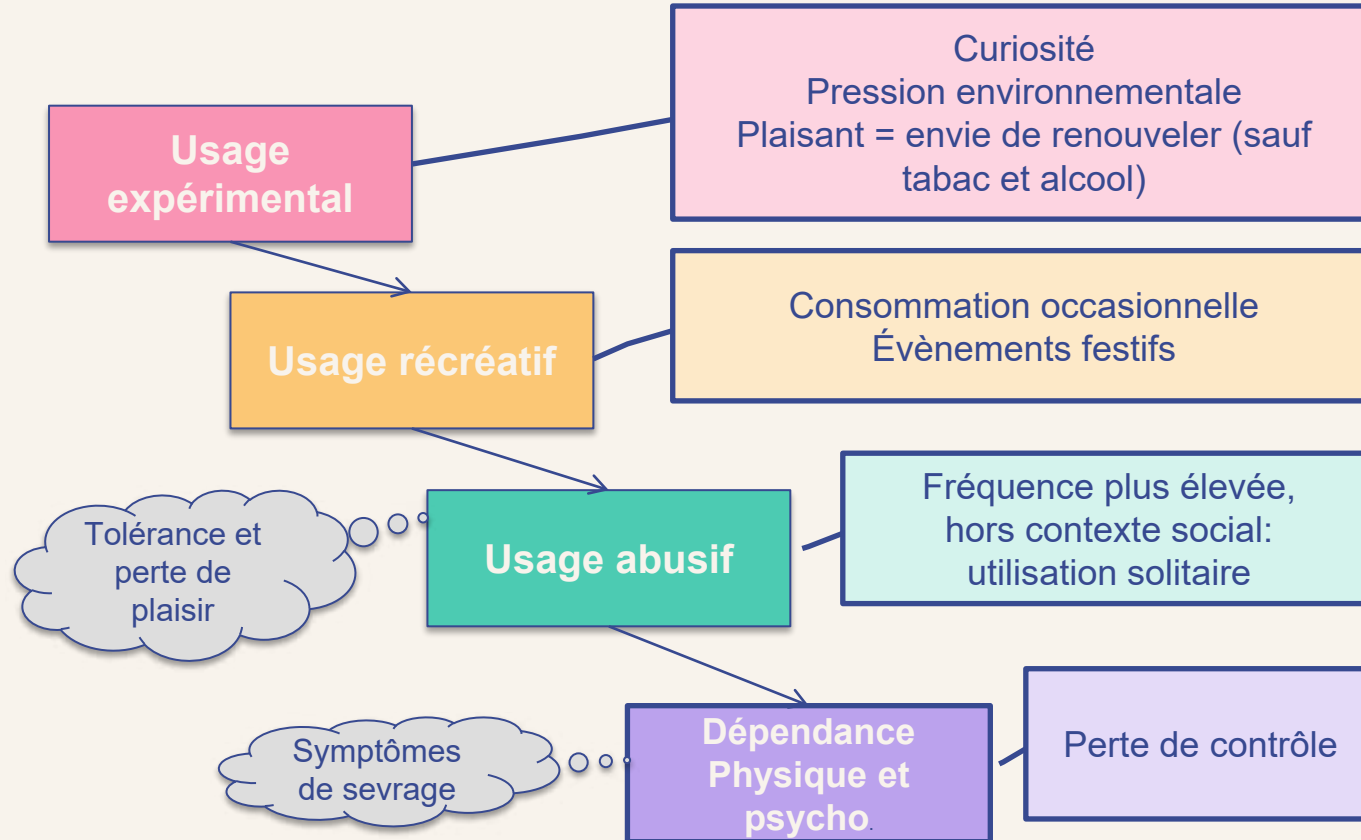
Usage expérimental

Curiosité
Pression environnementale
Plaisant = envie de renouveler (sauf tabac et alcool)

Usage récréatif

Consommation occasionnelle
Évènements festifs

Tolérance et perte de plaisir

Usage abusif

Fréquence plus élevée, hors contexte social: utilisation solitaire

Symptômes de sevrage

Dépendance Physique et psycho.

Perte de contrôle